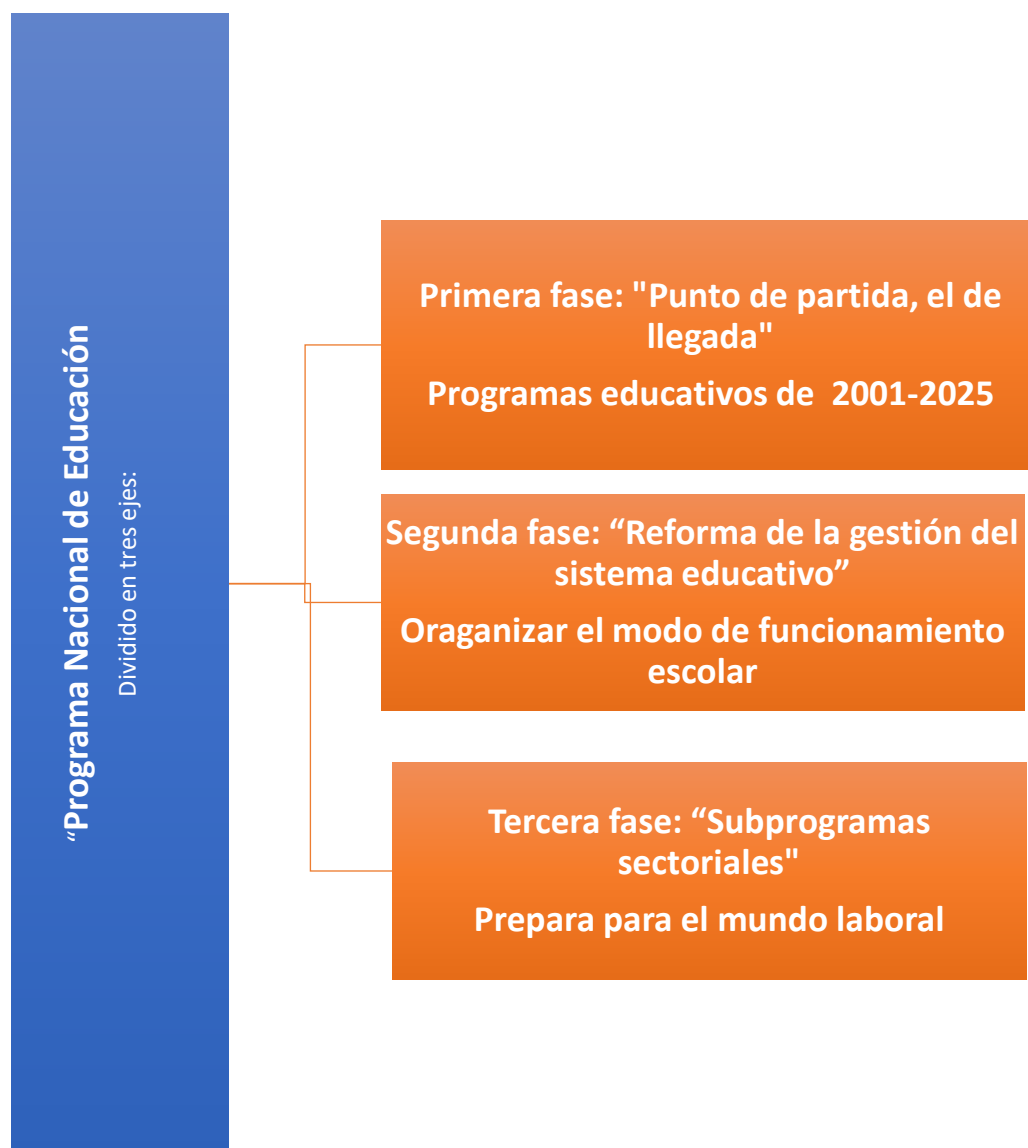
“Programa Nacional de Educación

Dividido en tres ejes:

Primera fase: "Punto de partida, el de llegada"

Programas educativos de 2001-2025

Segunda fase: “Reforma de la gestión del sistema educativo”

Oraganizar el modo de funcionamiento escolar

Tercera fase: “Subprogramas sectoriales"

Prepara para el mundo laboral